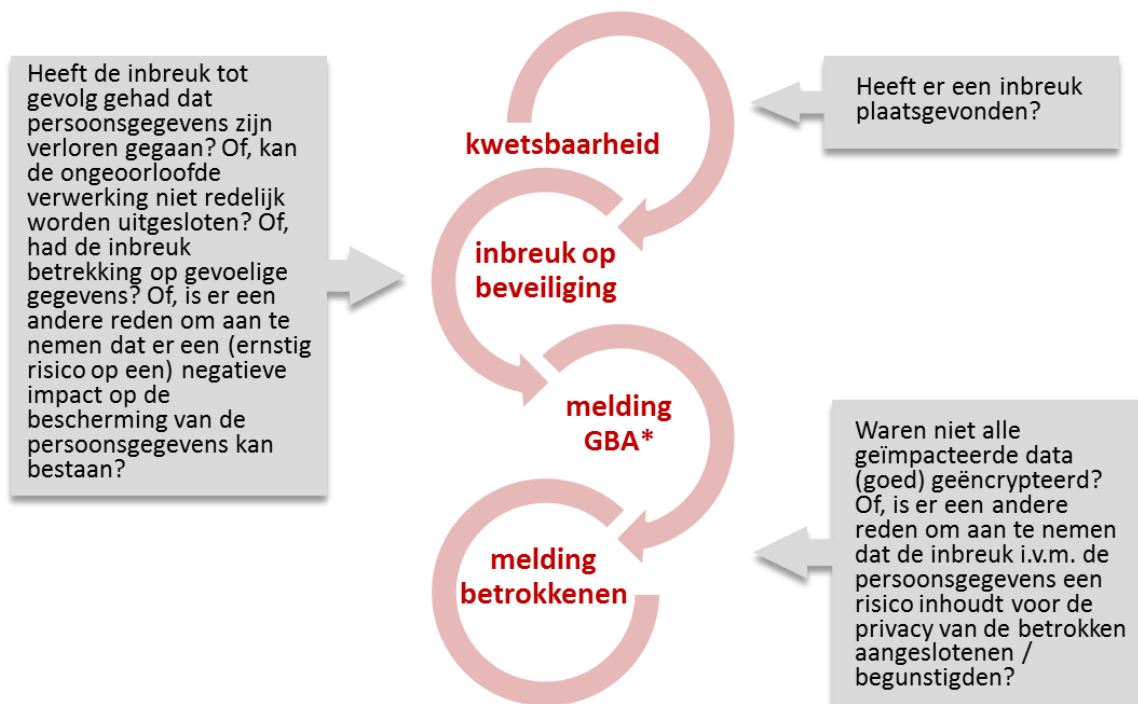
Heeft de inbreuk tot gevolg gehad dat persoonsgegevens zijn verloren gegaan? Of, kan de ongeoorloofde verwerking niet redelijk worden uitgesloten? Of, had de inbreuk betrekking op gevoelige gegevens? Of, is er een andere reden om aan te nemen dat er een (ernstig risico op een) negatieve impact op de bescherming van de persoonsgegevens kan bestaan?

kwetsbaarheid

Heeft er een inbreuk plaatsgevonden?

inbreuk op beveiliging

melding GBA*

melding betrokkenen

Waren niet alle geïmpacteerde data (goed) geëncrypteerd? Of, is er een andere reden om aan te nemen dat de inbreuk i.v.m. de persoonsgegevens een risico inhoudt voor de privacy van de betrokken aangeslotenen / begunstigden?